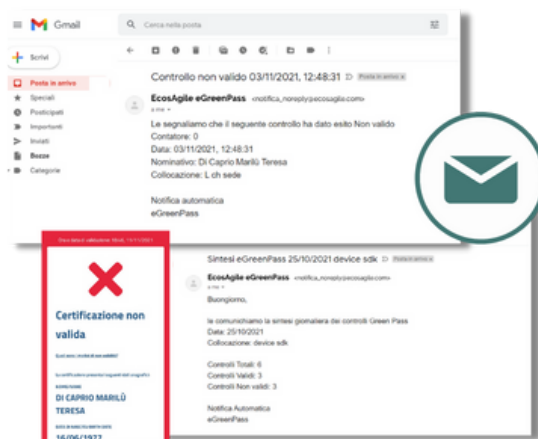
Gmail

Cerca nella posta

Scrivi

Posta in arrivo

Speciali

Posticipati

Importanti

Inviati

Bozze

Categorie

Controllo non valido 03/11/2021, 12:48:31 Posta in arrivo ×

EcosAgile eGreenPass <notifica_noreply@ecosagile.com>

a me

Le segnaliamo che il seguente controllo ha dato esito Non valido
Contatore: 0
Data: 03/11/2021, 12:48:31
Nominativo: Di Caprio Marilù Teresa
Collocazione: L ch sede

Notifica automatica
eGreenPass

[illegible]

Certificazione non valida

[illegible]

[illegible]

DI CAPRIO MARILÙ TERESA

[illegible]

16/06/1977

Sintesi eGreenPass 25/10/2021 device sdk

EcosAgile eGreenPass <notifica_noreply@ecosagile.com>

a me

Buongiorno,

le comunichiamo la sintesi giornaliera dei controlli Green Pass
Data: 25/10/2021
Collocazione: device sdk

Controlli Totali: 6
Controlli Validi: 3
Controlli Non validi: 3

Notifica Automatica
eGreenPass